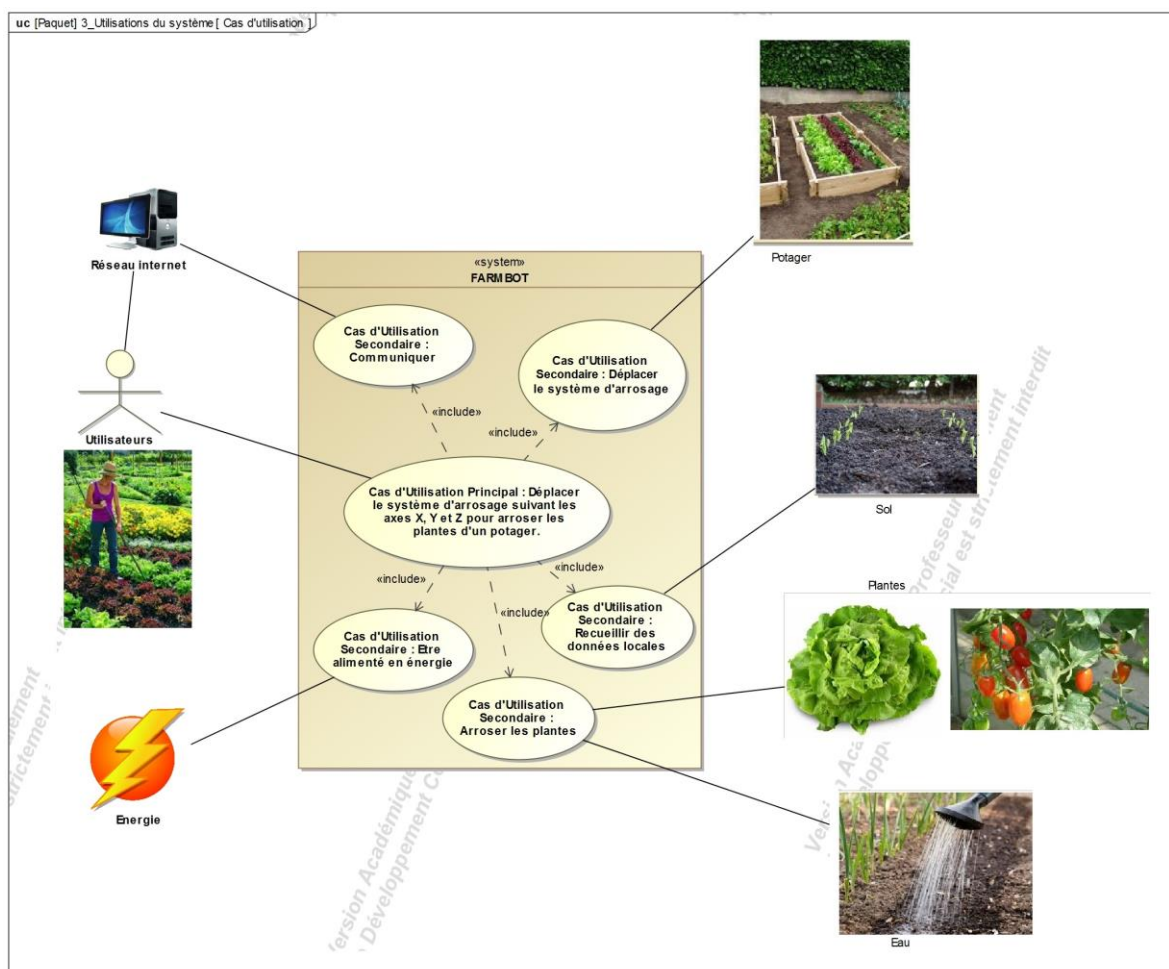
uc [Paquet] 3_Utilisations du système [ Cas d'utilisation ]

Réseau internet

Utilisateurs

«system»
FARMBOT

Cas d'Utilisation Secondaire : Communiquer

Cas d'Utilisation Secondaire : Déplacer le système d'arrosage

«include»

«include»

Cas d'Utilisation Principal : Déplacer le système d'arrosage suivant les axes X, Y et Z pour arroser les plantes d'un potager.

«include»

«include»

«include»

Cas d'Utilisation Secondaire : Etre alimenté en énergie

Cas d'Utilisation Secondaire : Recueillir des données locales

Cas d'Utilisation Secondaire : Arroser les plantes

Potager

Sol

Plantes

Energie

Eau

Version Académique Développement Commercial est strictement interdit